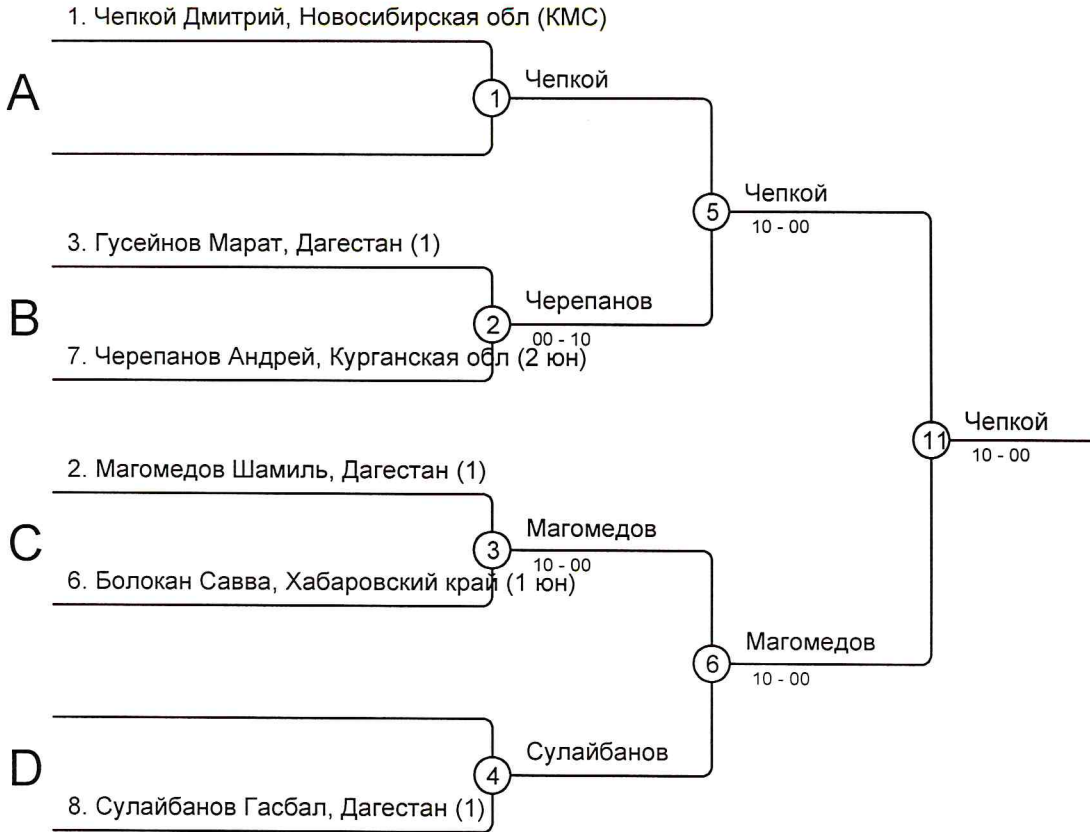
1. Чепкой Дмитрий, Новосибирская обл (КМС)

A

1

Чепкой

5

Чепкой

10 - 00

3. Гусейнов Марат, Дагестан (1)

B

2

Черепанов

00 - 10

7. Черепанов Андрей, Курганская обл (2 юн)

11

Чепкой

10 - 00

2. Магомедов Шамиль, Дагестан (1)

C

3

Магомедов

10 - 00

6. Болокан Савва, Хабаровский край (1 юн)

6

Магомедов

10 - 00

D

4

Сулайбанов

8. Сулайбанов Гасбал, Дагестан (1)